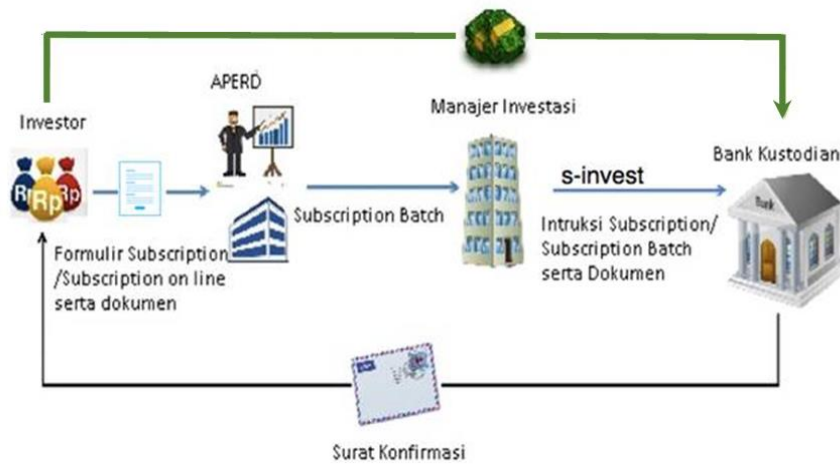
Investor

Rp Rp Rp

Formulir Subscription /Subscription on line serta dokumen

APERD

Subscription Batch

Manajer Investasi

s-invest

Intruksi Subscription/ Subscription Batch serta Dokumen

Bank Kustodian

Bank

Surat Konfirmasi